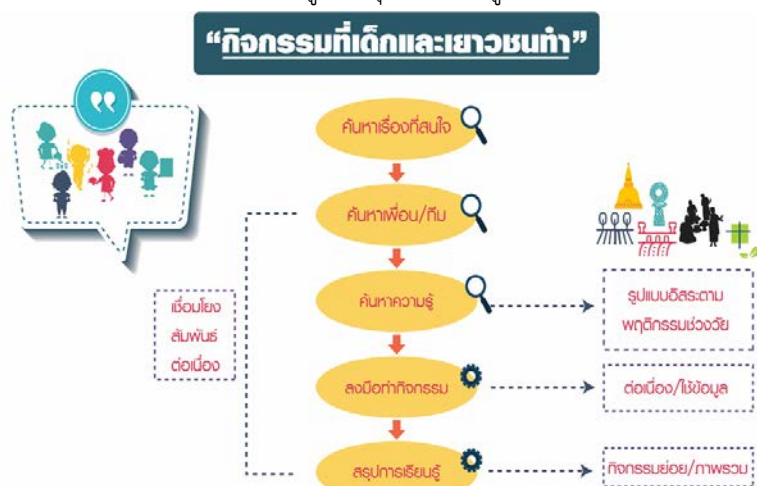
“กิจกรรมที่เด็กและเยาวชนทำ”

ค้นหาเรื่องที่สนใจ

ค้นหาเพื่อน/ทีม

ค้นหาความรู้

ลงมือทำกิจกรรม

สรุปการเรียนรู้

เชื่อมโยง สัมพันธ์ ต่อเนื่อง

รูปแบบอิสระตาม พฤติกรรมช่วงวัย

ต่อเนื่อง/ใช้ข้อมูล

กิจกรรมย่อย/ภาพรวม